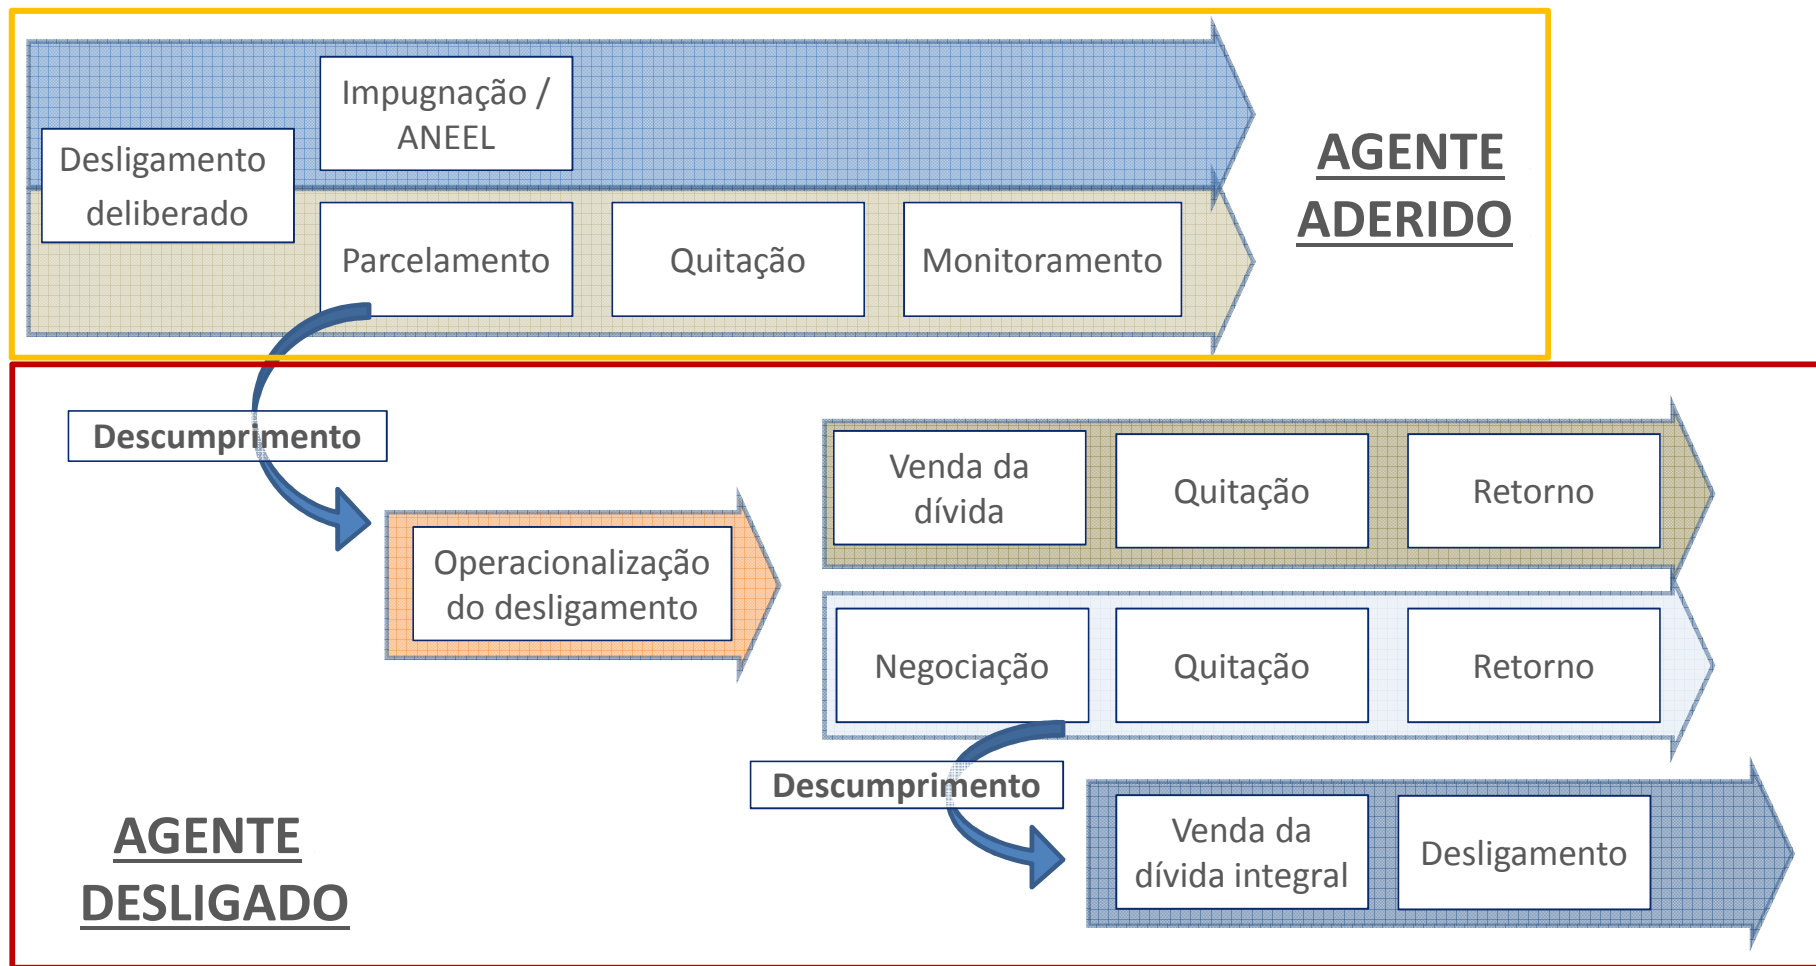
Desligamento deliberado

Impugnação / ANEEL

Parcelamento

Quitação

Monitoramento

AGENTE ADERIDO

Descumprimento

Operacionalização do desligamento

Venda da dívida

Quitação

Retorno

Negociação

Quitação

Retorno

Descumprimento

Venda da dívida integral

Desligamento

AGENTE DESLIGADO